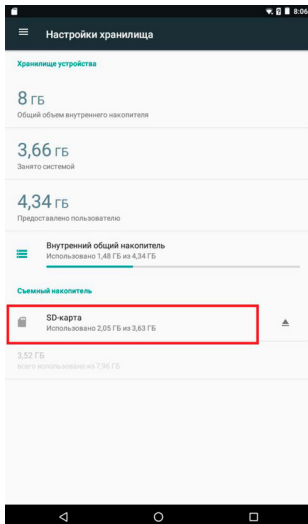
8:06

Настройки хранилища

Хранилище устройства

8 ГБ
Общий объем внутреннего накопителя

3,66 ГБ
Занято системой

4,34 ГБ
Предоставлено пользователю

Внутренний общий накопитель
Использовано 1,48 ГБ из 4,34 ГБ

Съемный накопитель

SD-карта
Использовано 2,05 ГБ из 3,63 ГБ

3,52 ГБ
всего использовано из 7,96 ГБ